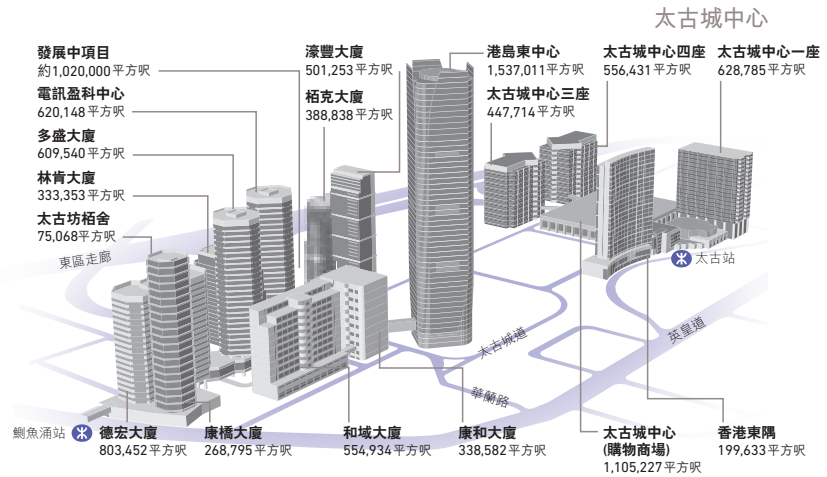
太古城中心

發展中項目
約1,020,000平方呎

電訊盈科中心
620,148平方呎

多盛大廈
609,540平方呎

林肯大廈
333,353平方呎

太古坊栢舍
75,068平方呎

濠豐大廈
501,253平方呎

栢克大廈
388,838平方呎

港島東中心
1,537,011平方呎

太古城中心三座
447,714平方呎

太古城中心四座
556,431平方呎

太古城中心一座
628,785平方呎

東區走廊

太古站

英皇道

太古城道

華蘭路

鰂魚涌站

德宏大廈
803,452平方呎

康橋大廈
268,795平方呎

和域大廈
554,934平方呎

康和大廈
338,582平方呎

太古城中心
(購物商場)
1,105,227平方呎

香港東隅
199,633平方呎